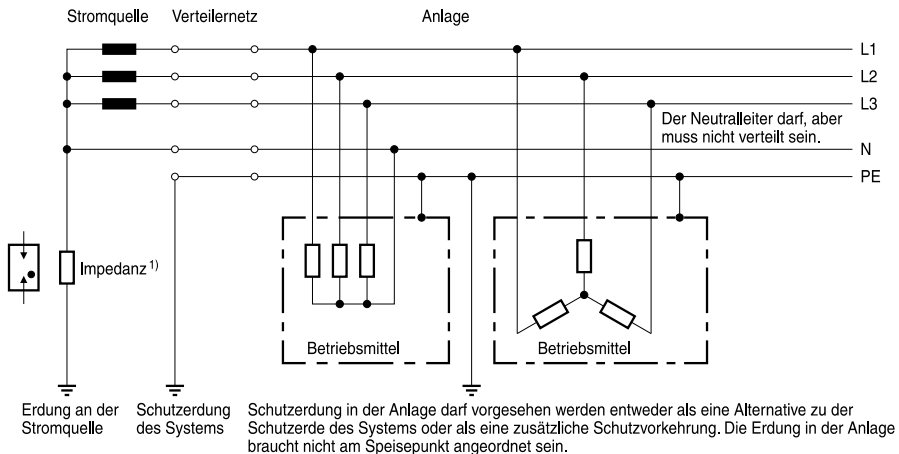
Stromquelle Verteilernetz Anlage

L1
L2
L3
Der Neutralleiter darf, aber muss nicht verteilt sein.
N
PE

Impedanz $^{1)}$

Betriebsmittel

Betriebsmittel

Erdung an der Stromquelle

Schutzerdung des Systems

Schutzerdung in der Anlage darf vorgesehen werden entweder als eine Alternative zu der Schutzerde des Systems oder als eine zusätzliche Schutzvorkehrung. Die Erdung in der Anlage braucht nicht am Speisepunkt angeordnet sein.